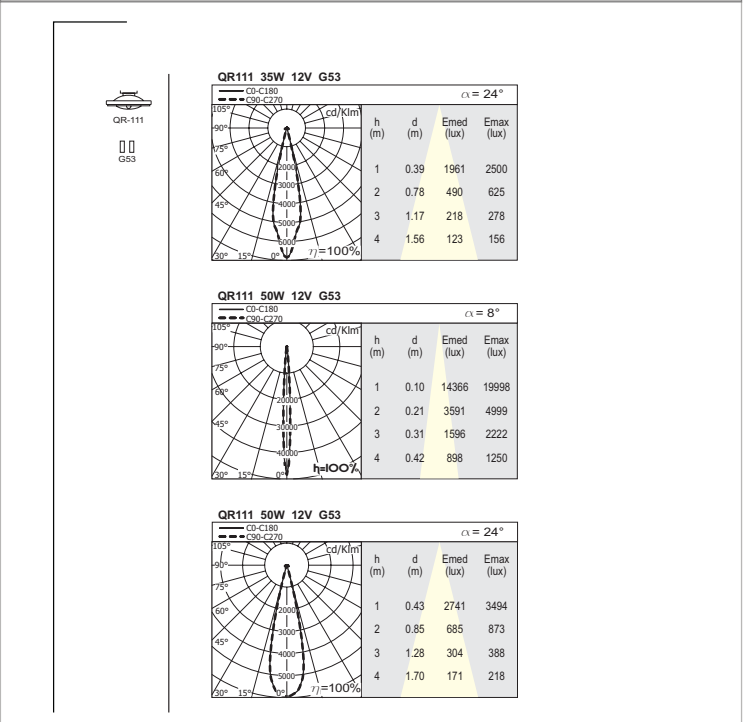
QR-111

G53

QR111 35W 12V G53

C0-C180
C90-C270

$\alpha = 24°$

cd/Klm

105°
90°
75°
60°
45°
30° 15° 0°

2000
3000
4000
5000
5000

$\eta = 100\%$

| h (m) | d (m) | Emed (lux) | Emax (lux) |
|---|---|---|---|
| 1 | 0.39 | 1961 | 2500 |
| 2 | 0.78 | 490 | 625 |
| 3 | 1.17 | 218 | 278 |
| 4 | 1.56 | 123 | 156 |

QR111 50W 12V G53

C0-C180
C90-C270

$\alpha = 8°$

cd/Klm

105°
90°
75°
60°
45°
30° 15° 0°

20000
30000
40000

h=100%

| h (m) | d (m) | Emed (lux) | Emax (lux) |
|---|---|---|---|
| 1 | 0.10 | 14366 | 19998 |
| 2 | 0.21 | 3591 | 4999 |
| 3 | 0.31 | 1596 | 2222 |
| 4 | 0.42 | 898 | 1250 |

QR111 50W 12V G53

C0-C180
C90-C270

$\alpha = 24°$

cd/Klm

105°
90°
75°
60°
45°
30° 15° 0°

2000
3000
4000
5000

$\eta = 100\%$

| h (m) | d (m) | Emed (lux) | Emax (lux) |
|---|---|---|---|
| 1 | 0.43 | 2741 | 3494 |
| 2 | 0.85 | 685 | 873 |
| 3 | 1.28 | 304 | 388 |
| 4 | 1.70 | 171 | 218 |